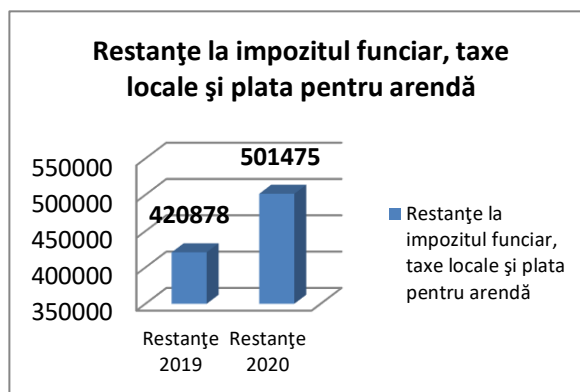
Restanţe la impozitul funciar, taxe locale şi plata pentru arendă

550000
500000
450000
400000
350000

420878
501475

Restanţe 2019
Restanţe 2020

Restanţe la impozitul funciar, taxe locale şi plata pentru arendă